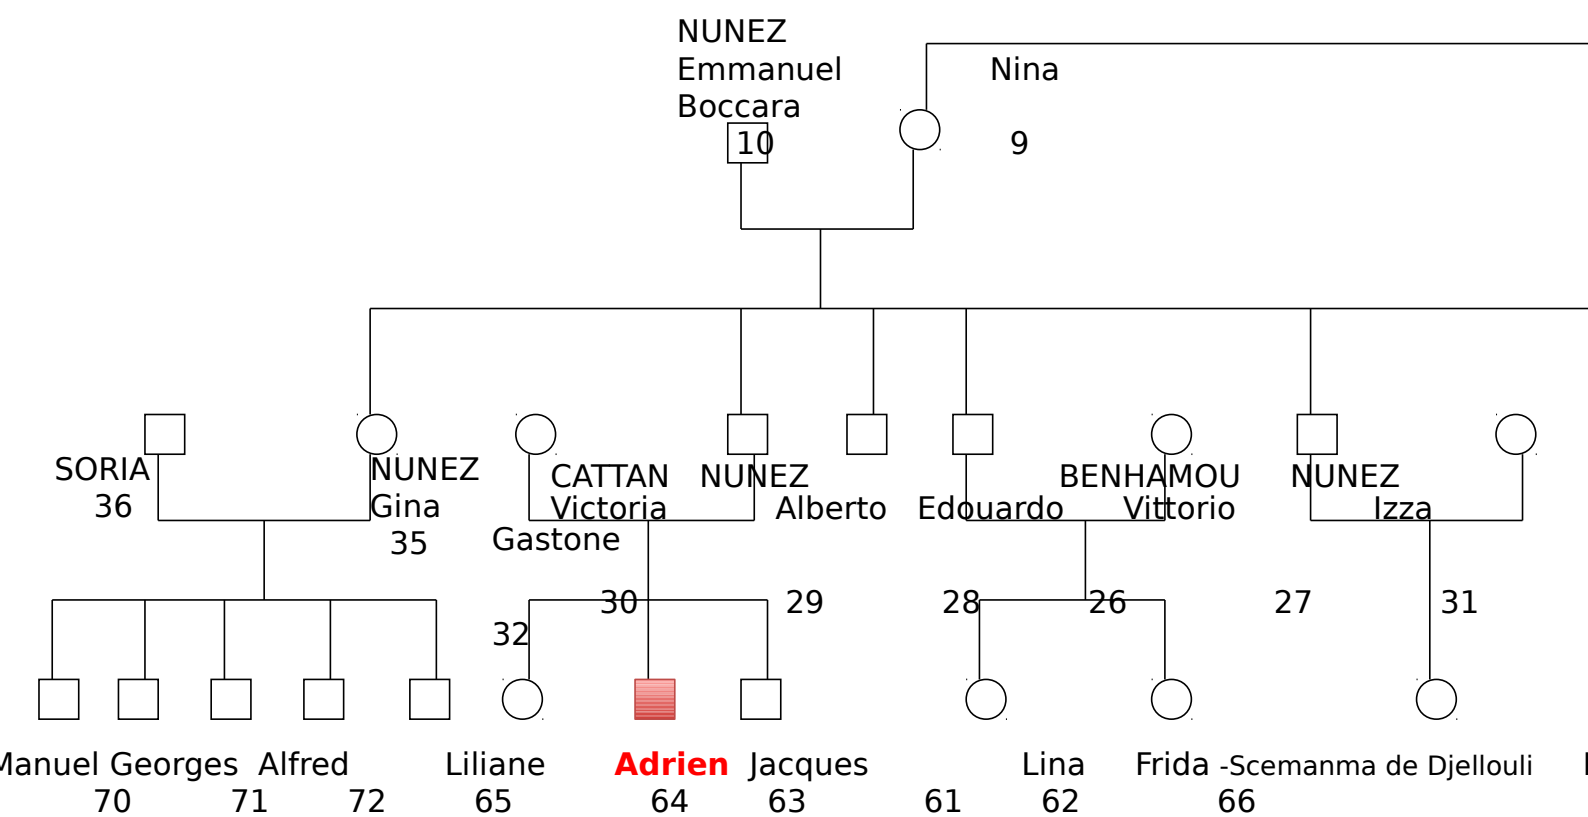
NUNEZ
Emmanuel
Boccara
10

Nina
9

SORIA
36

NUNEZ
Gina
35

CATTAN
Victoria
Gastone

NUNEZ
Alberto

Edouardo

BENHAMOU
Vittorio

NUNEZ
Izza

30
32
29
28
26
27
31

Manuel Georges Alfred
70 71 72

Liliane
65

Adrien
64

Jacques
63

61

Lina
62

Frida -Scemanma de Djellouli
66